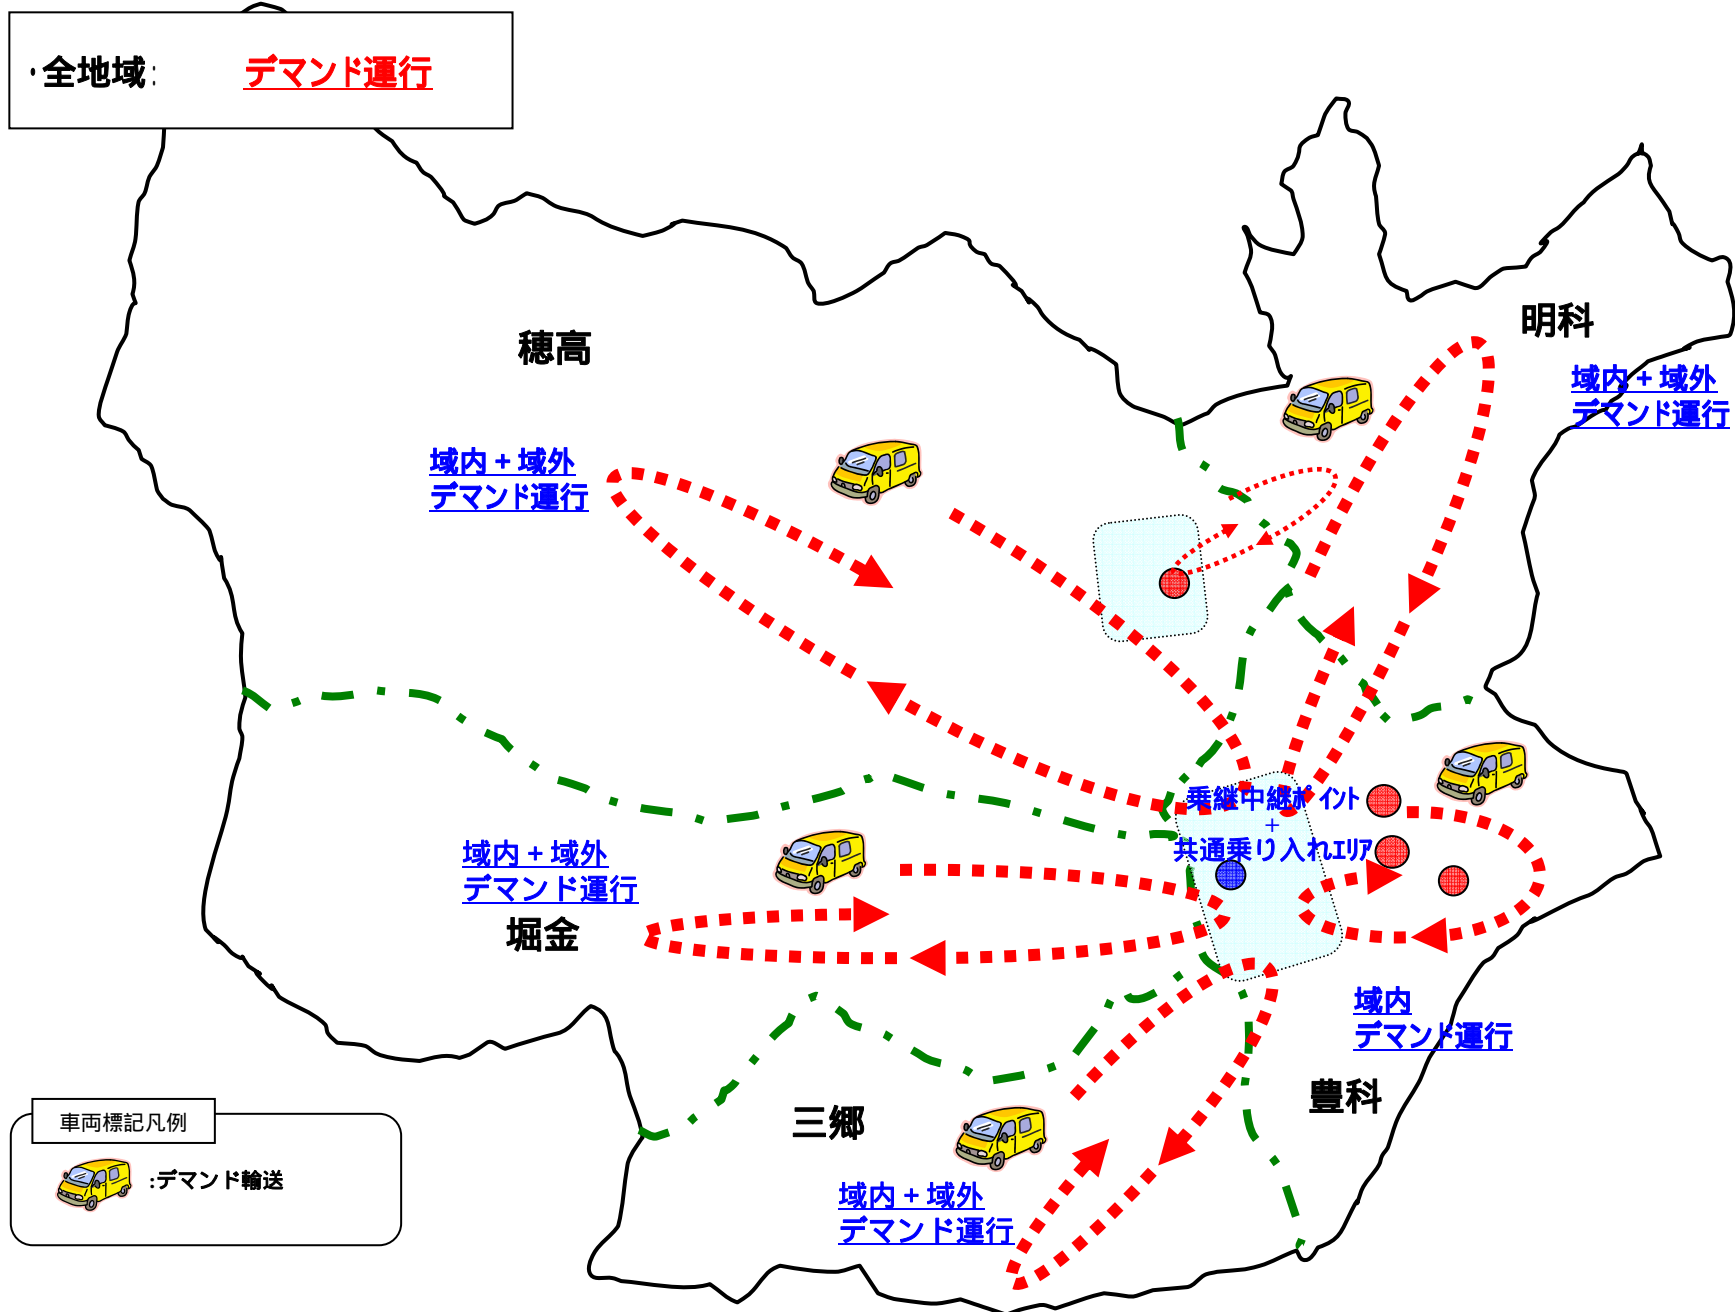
・全地域: デマンド運行

穂高

明科

域内＋域外
デマンド運行

域内＋域外
デマンド運行

乗継中継ポイント
＋
共通乗り入れエリア

域内＋域外
デマンド運行

堀金

域内
デマンド運行

豊科

三郷

域内＋域外
デマンド運行

車両標記凡例

:デマンド輸送